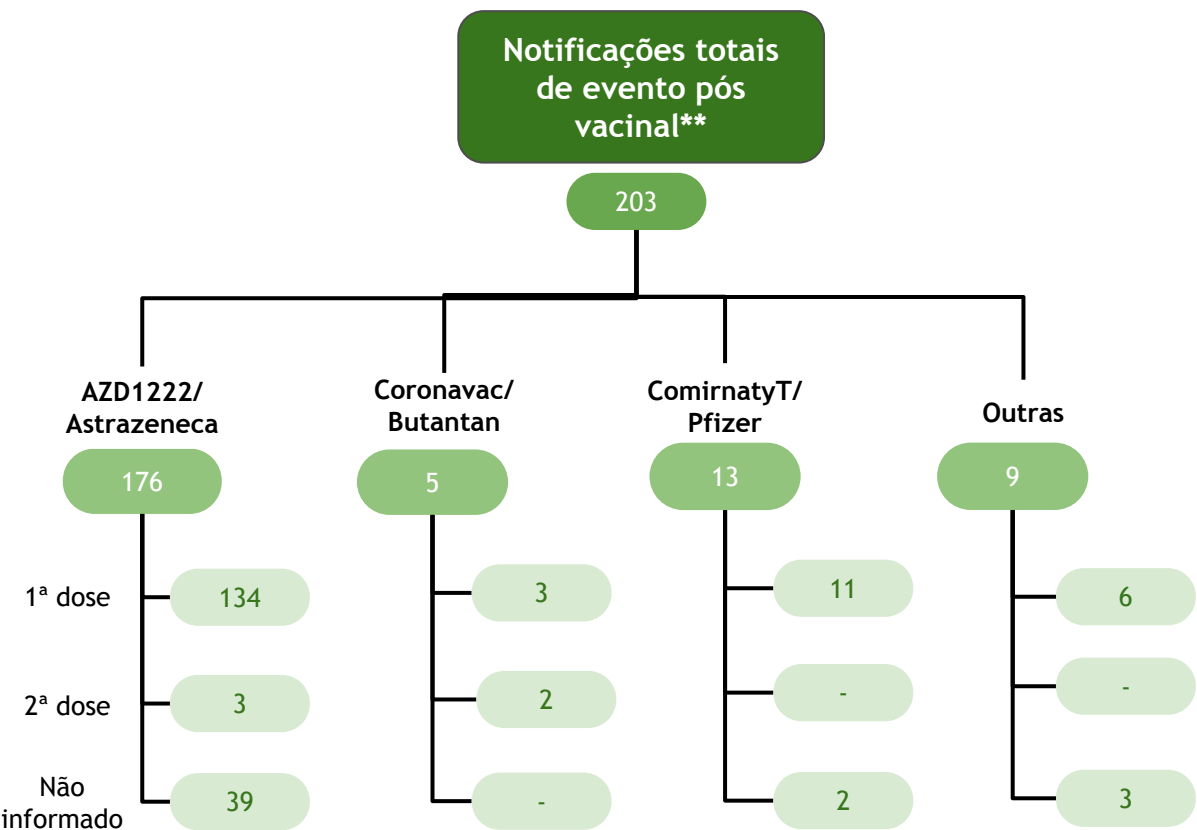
Notificações totais de evento pós vacinal**

203

AZD1222/ Astrazeneca

176

1ª dose 134

2ª dose 3

Não informado 39

Coronavac/ Butantan

5

3

2

-

ComirnatyT/ Pfizer

13

11

-

2

Outras

9

6

-

3